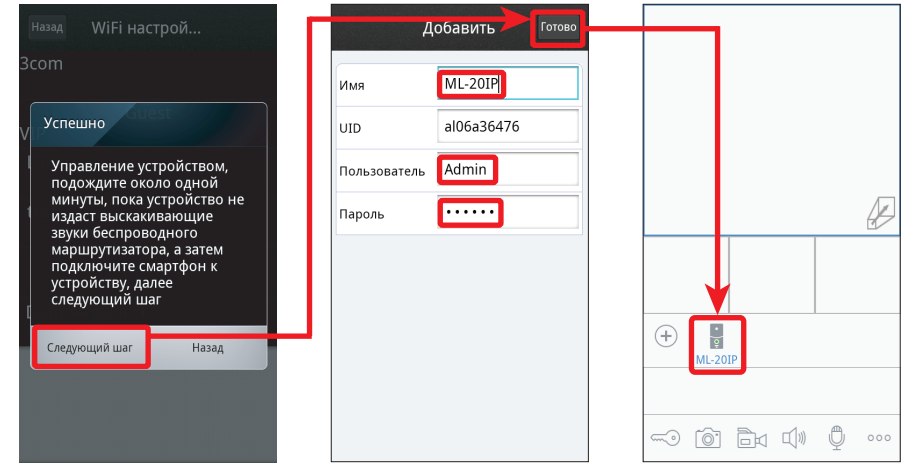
Назад WiFi настрой...

3com

Guest

Успешно

Управление устройством, подождите около одной минуты, пока устройство не издаст выскакивающие звуки беспроводного маршрутизатора, а затем подключите смартфон к устройству, далее следующий шаг

Следующий шаг

Назад

Добавить

Готово

| Имя | ML-20IP |
|---|---|
| UID | al06a36476 |
| Пользователь | Admin |
| Пароль | •••••• |

ML-20IP